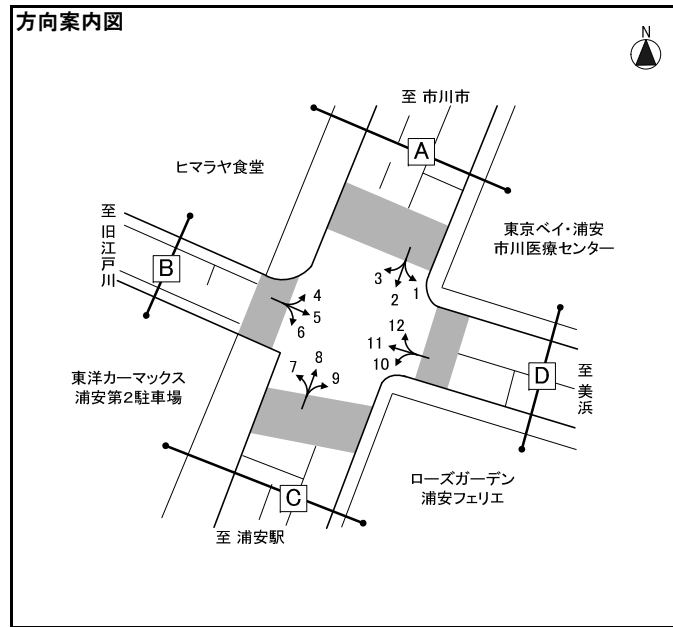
方向案内図

N

至 市川市

A

ヒマラヤ食堂

東京ベイ・浦安
市川医療センター

至
旧
江
戸
川

B

3 2 1

4
5
6

12
11
10

7 8 9

D

至
美
浜

東洋カーマックス
浦安第2駐車場

C

ローズガーデン
浦安フェリエ

至 浦安駅